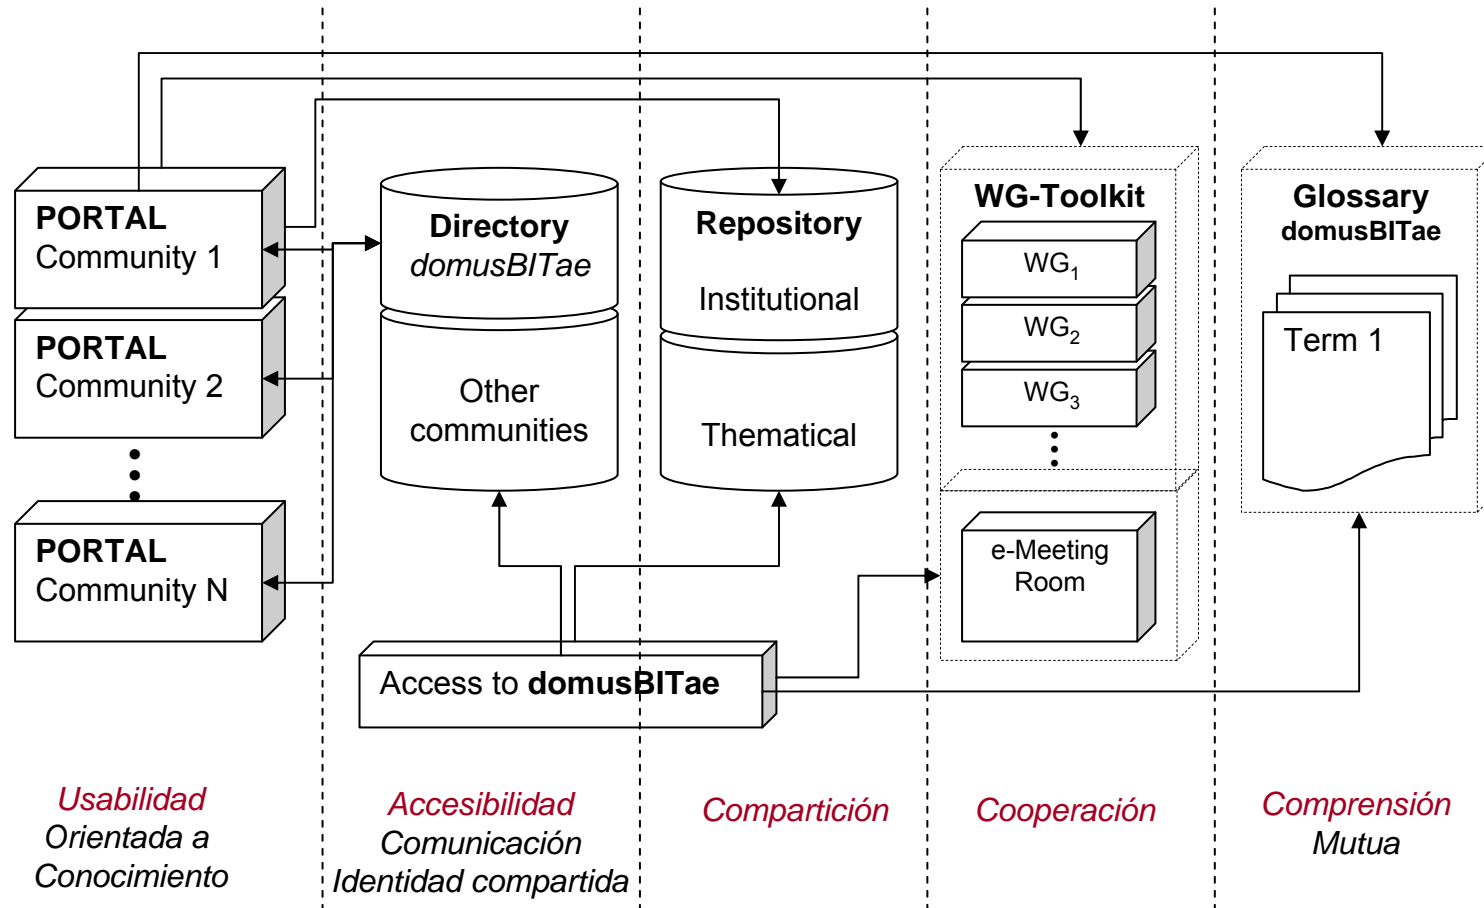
PORTAL
Community 1

PORTAL
Community 2

PORTAL
Community N

Directory
domusBITae

Other communities

Repository
Institutional

Thematical

WG-Toolkit
$WG_1$
$WG_2$
$WG_3$

e-Meeting Room

Glossary
domusBITae

Term 1

Access to domusBITae

Usabilidad
Orientada a Conocimiento

Accesibilidad
Comunicación
Identidad compartida

Compartición

Cooperación

Comprensión
Mutua